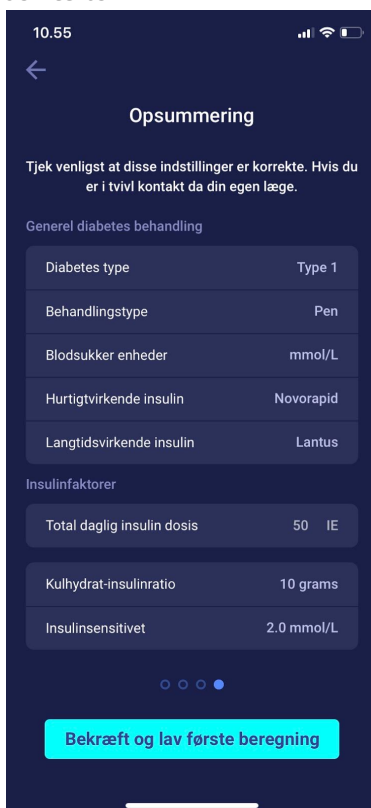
10.55

Opsummering

Tjek venligst at disse indstillinger er korrekte. Hvis du er i tvivl kontakt da din egen læge.

Generel diabetes behandling

| | |
|---|---|
| Diabetes type | Type 1 |
| Behandlingstype | Pen |
| Blodsukker enheder | mmol/L |
| Hurtigtvirkende insulin | Novorapid |
| Langtidsvirkende insulin | Lantus |

Insulinfaktorer

| | |
|---|---|
| Total daglig insulin dosis | 50 IE |

| | |
|---|---|
| Kulhydrat-insulinratio | 10 grams |
| Insulinsensitivet | 2.0 mmol/L |

Bekræft og lav første beregning